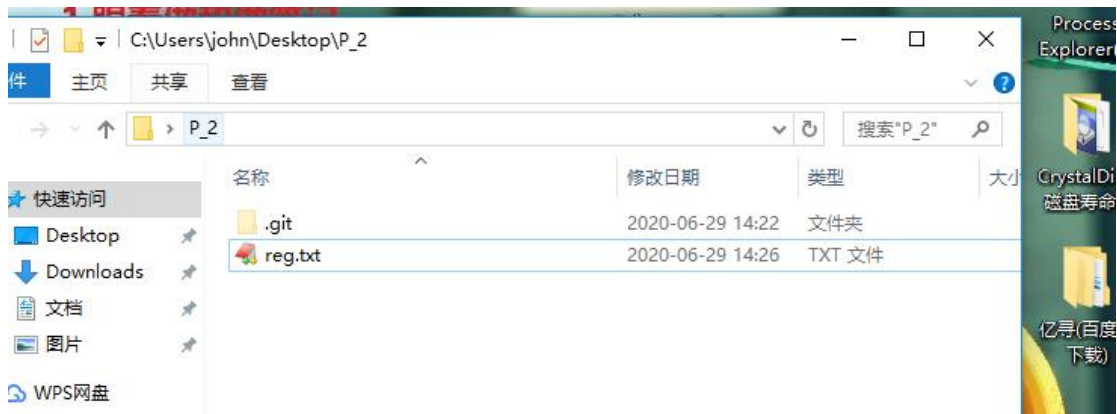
C:\Users\john\Desktop\P_2

件 主页 共享 查看

P_2

搜索"P_2"

名称 修改日期 类型 大小

快速访问
Desktop
Downloads
文档
图片
WPS网盘

.git 2020-06-29 14:22 文件夹
reg.txt 2020-06-29 14:26 TXT 文件

Process Explorer

CrystalDi 磁盘寿命

亿寻(百度 下载)